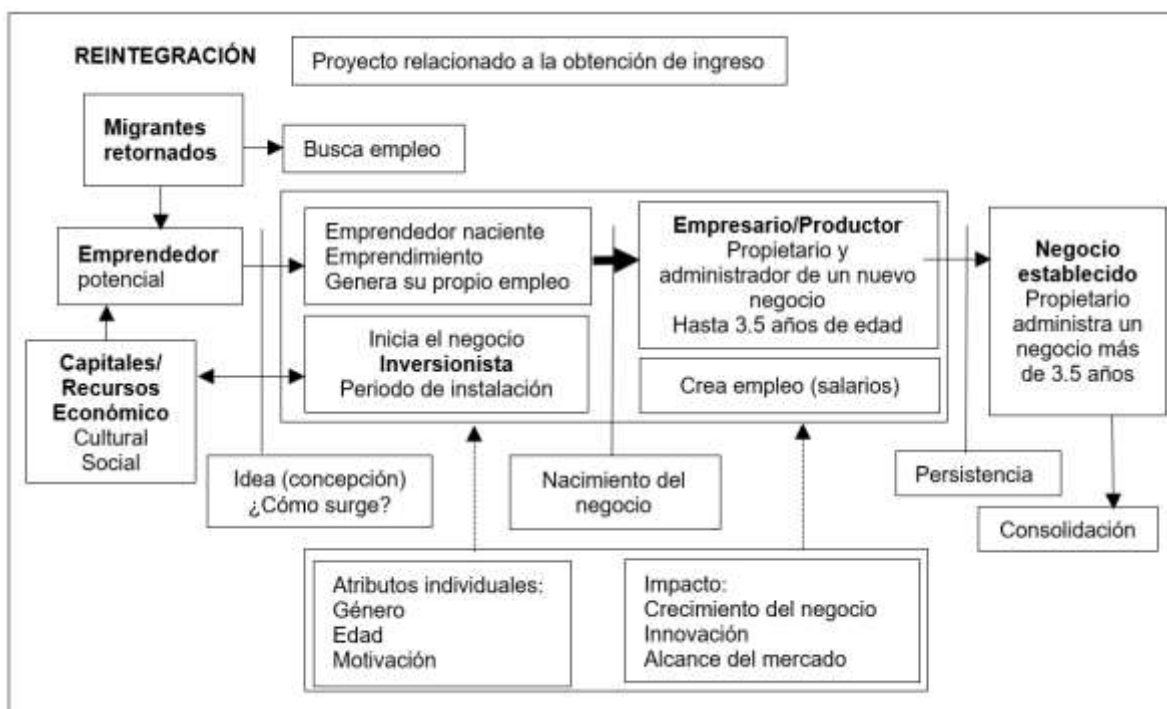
REINTEGRACIÓN

Proyecto relacionado a la obtención de ingreso

Migrantes retornados

Busca empleo

Emprendedor potencial

Capitales/ Recursos Económico Cultural Social

Emprendedor naciente
Emprendimiento
Genera su propio empleo

Inicia el negocio
Inversionista
Periodo de instalación

Empresario/Productor
Propietario y administrador de un nuevo negocio
Hasta 3.5 años de edad

Crea empleo (salarios)

Negocio establecido
Propietario administra un negocio más de 3.5 años

Idea (concepción)
¿Cómo surge?

Nacimiento del negocio

Persistencia

Consolidación

Atributos individuales:
Género
Edad
Motivación

Impacto:
Crecimiento del negocio
Innovación
Alcance del mercado